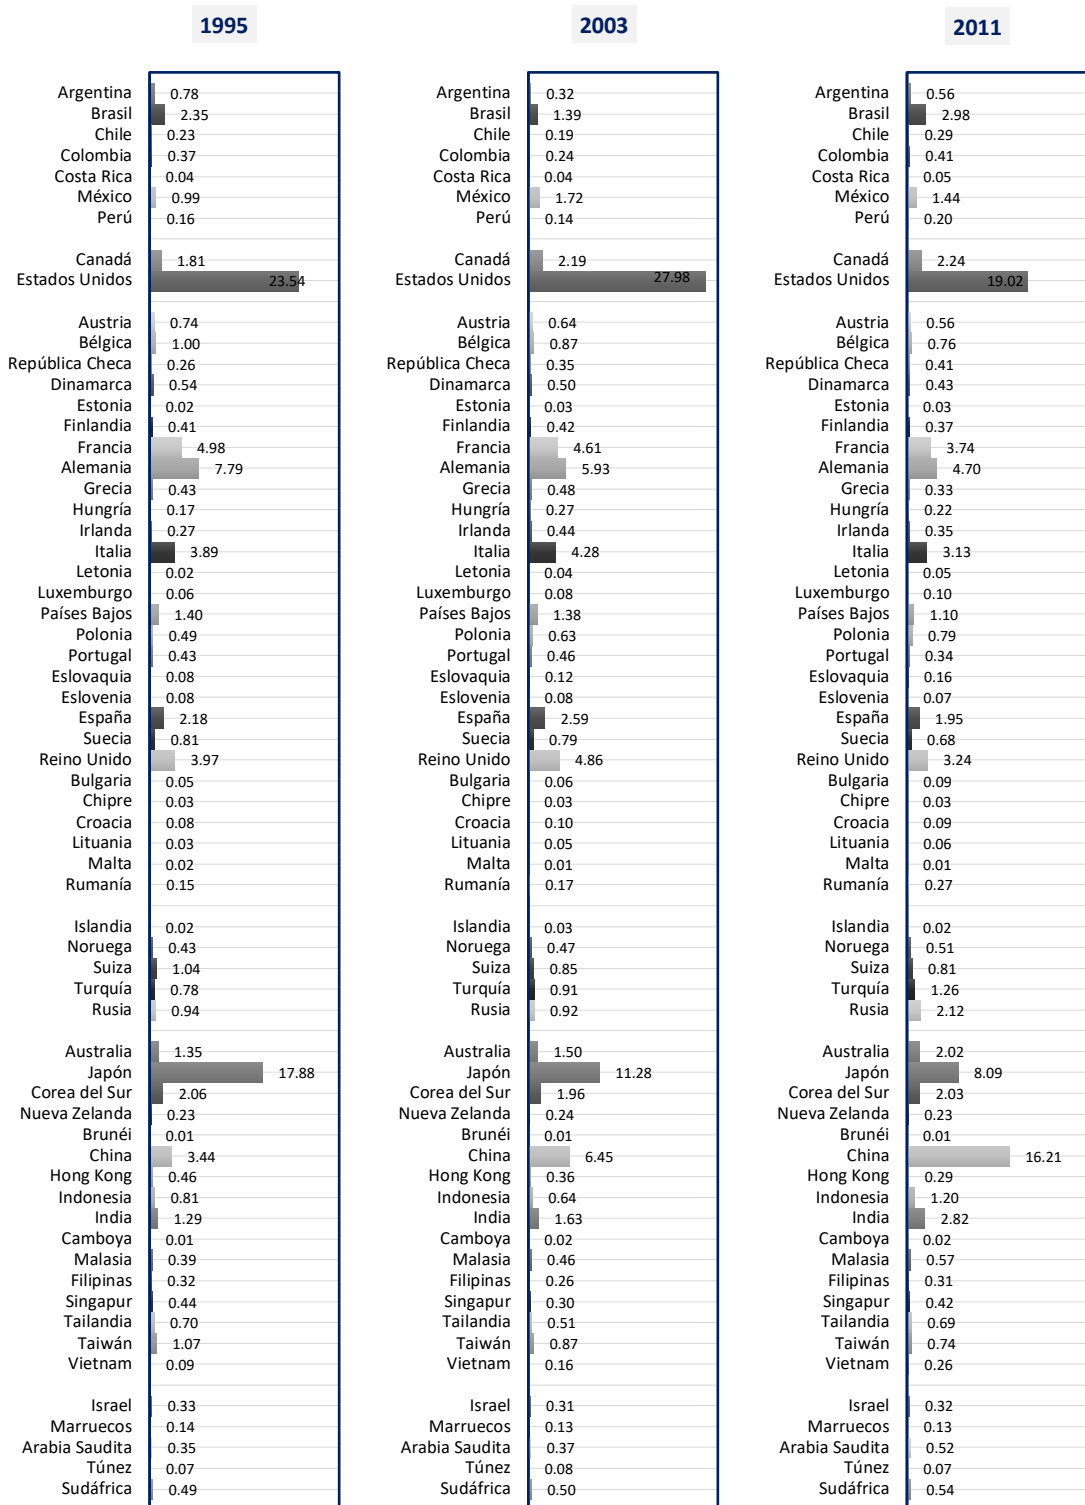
1995

Argentina 0.78
Brasil 2.35
Chile 0.23
Colombia 0.37
Costa Rica 0.04
México 0.99
Perú 0.16

Canadá 1.81
Estados Unidos 23.54

Austria 0.74
Bélgica 1.00
República Checa 0.26
Dinamarca 0.54
Estonia 0.02
Finlandia 0.41
Francia 4.98
Alemania 7.79
Grecia 0.43
Hungría 0.17
Irlanda 0.27
Italia 3.89
Letonia 0.02
Luxemburgo 0.06
Países Bajos 1.40
Polonia 0.49
Portugal 0.43
Eslovaquia 0.08
Eslovenia 0.08
España 2.18
Suecia 0.81
Reino Unido 3.97
Bulgaria 0.05
Chipre 0.03
Croacia 0.08
Lituania 0.03
Malta 0.02
Rumanía 0.15

Islandia 0.02
Noruega 0.43
Suiza 1.04
Turquía 0.78
Rusia 0.94

Australia 1.35
Japón 17.88
Corea del Sur 2.06
Nueva Zelanda 0.23
Brunéi 0.01
China 3.44
Hong Kong 0.46
Indonesia 0.81
India 1.29
Camboya 0.01
Malasia 0.39
Filipinas 0.32
Singapur 0.44
Tailandia 0.70
Taiwán 1.07
Vietnam 0.09

Israel 0.33
Marruecos 0.14
Arabia Saudita 0.35
Túnez 0.07
Sudáfrica 0.49

2003

Argentina 0.32
Brasil 1.39
Chile 0.19
Colombia 0.24
Costa Rica 0.04
México 1.72
Perú 0.14

Canadá 2.19
Estados Unidos 27.98

Austria 0.64
Bélgica 0.87
República Checa 0.35
Dinamarca 0.50
Estonia 0.03
Finlandia 0.42
Francia 4.61
Alemania 5.93
Grecia 0.48
Hungría 0.27
Irlanda 0.44
Italia 4.28
Letonia 0.04
Luxemburgo 0.08
Países Bajos 1.38
Polonia 0.63
Portugal 0.46
Eslovaquia 0.12
Eslovenia 0.08
España 2.59
Suecia 0.79
Reino Unido 4.86
Bulgaria 0.06
Chipre 0.03
Croacia 0.10
Lituania 0.05
Malta 0.01
Rumanía 0.17

Islandia 0.03
Noruega 0.47
Suiza 0.85
Turquía 0.91
Rusia 0.92

Australia 1.50
Japón 11.28
Corea del Sur 1.96
Nueva Zelanda 0.24
Brunéi 0.01
China 6.45
Hong Kong 0.36
Indonesia 0.64
India 1.63
Camboya 0.02
Malasia 0.46
Filipinas 0.26
Singapur 0.30
Tailandia 0.51
Taiwán 0.87
Vietnam 0.16

Israel 0.31
Marruecos 0.13
Arabia Saudita 0.37
Túnez 0.08
Sudáfrica 0.50

2011

Argentina 0.56
Brasil 2.98
Chile 0.29
Colombia 0.41
Costa Rica 0.05
México 1.44
Perú 0.20

Canadá 2.24
Estados Unidos 19.02

Austria 0.56
Bélgica 0.76
República Checa 0.41
Dinamarca 0.43
Estonia 0.03
Finlandia 0.37
Francia 3.74
Alemania 4.70
Grecia 0.33
Hungría 0.22
Irlanda 0.35
Italia 3.13
Letonia 0.05
Luxemburgo 0.10
Países Bajos 1.10
Polonia 0.79
Portugal 0.34
Eslovaquia 0.16
Eslovenia 0.07
España 1.95
Suecia 0.68
Reino Unido 3.24
Bulgaria 0.09
Chipre 0.03
Croacia 0.09
Lituania 0.06
Malta 0.01
Rumanía 0.27

Islandia 0.02
Noruega 0.51
Suiza 0.81
Turquía 1.26
Rusia 2.12

Australia 2.02
Japón 8.09
Corea del Sur 2.03
Nueva Zelanda 0.23
Brunéi 0.01
China 16.21
Hong Kong 0.29
Indonesia 1.20
India 2.82
Camboya 0.02
Malasia 0.57
Filipinas 0.31
Singapur 0.42
Tailandia 0.69
Taiwán 0.74
Vietnam 0.26

Israel 0.32
Marruecos 0.13
Arabia Saudita 0.52
Túnez 0.07
Sudáfrica 0.54